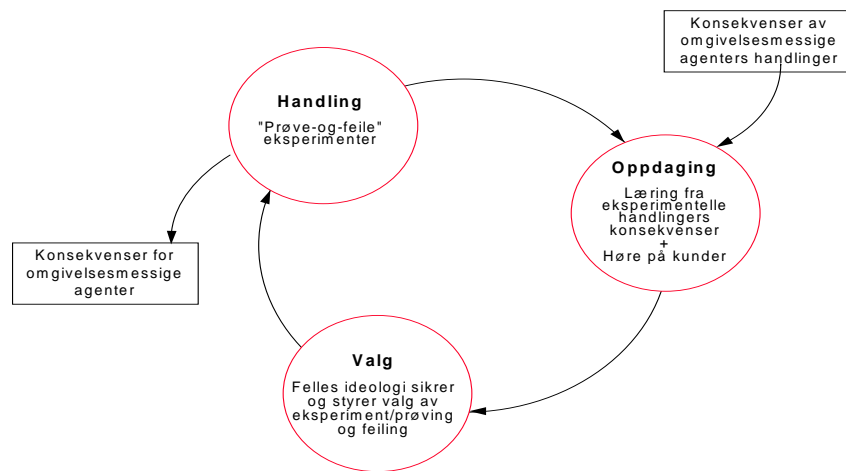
Konsekvenser av omgivelsesmessige agenters handlinger

Handling

"Prøve-og-feile" eksperimenter

Oppdaging

Læring fra eksperimentelle handlingers konsekvenser + Høre på kunder

Konsekvenser for omgivelsesmessige agenter

Valg

Felles ideologi sikrer og styrer valg av eksperiment/prøving og feiling